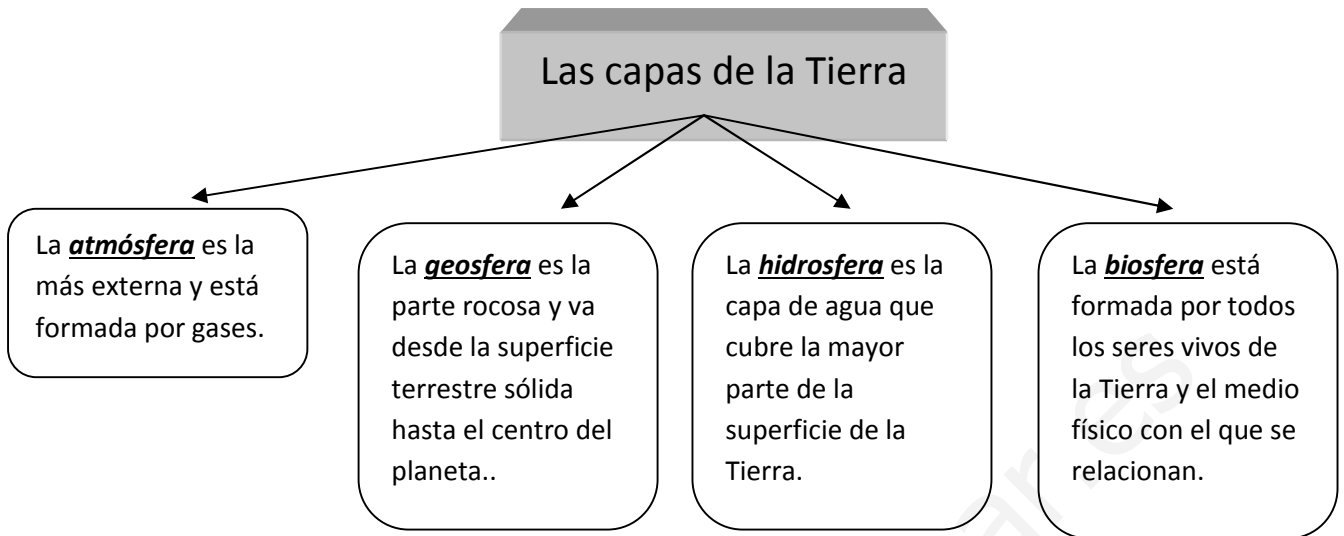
Las capas de la Tierra

La ***atmósfera*** es la más externa y está formada por gases.

La ***geosfera*** es la parte rocosa y va desde la superficie terrestre sólida hasta el centro del planeta..

La ***hidrosfera*** es la capa de agua que cubre la mayor parte de la superficie de la Tierra.

La ***biosfera*** está formada por todos los seres vivos de la Tierra y el medio físico con el que se relacionan.